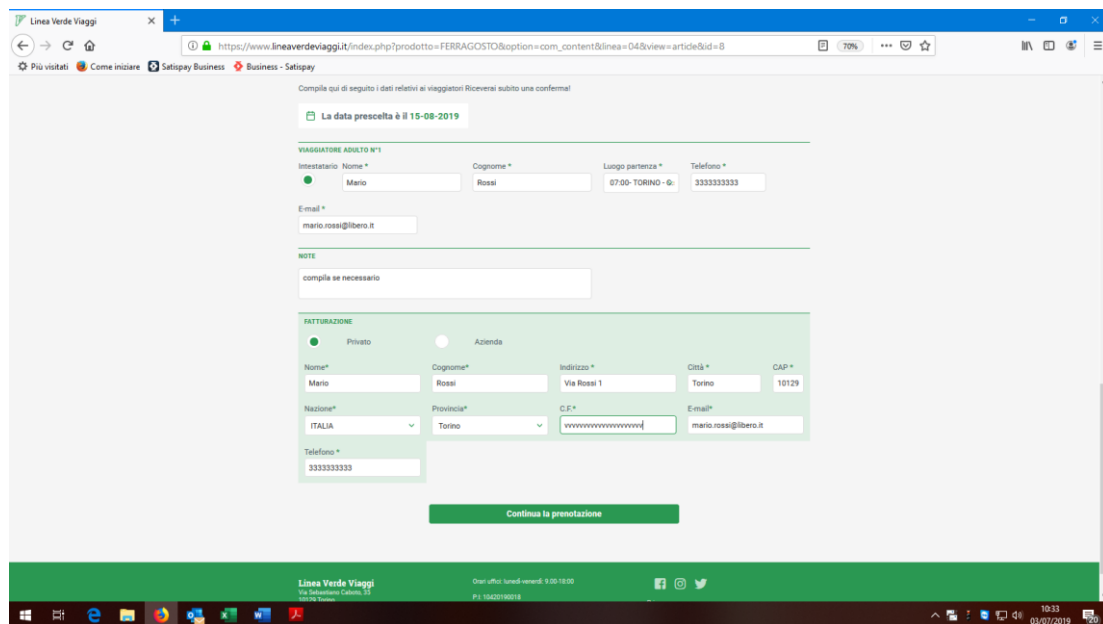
Linea Verde Viaggi

https://www.lineaverdeviaggi.it/index.php?prodotto=FERRAGOSTO&option=com_content&linea=04&view=article&id=8

70%

Più visitati  Come iniziare  Satispay Business  Business - Satispay

Compila qui di seguito i dati relativi ai viaggiatori Riceverai subito una conferma!

La data prescelta è il 15-08-2019

VIAGGIATORE ADULTO N°1

Intestatario  Nome *  Cognome *  Luogo partenza *  Telefono *

Mario  Rossi  07:00- TORINO - G  3333333333

E-mail *

mario.rossi@libero.it

NOTE

compila se necessario

FATTURAZIONE

Privato  Azienda

| Nome* | Cognome* | Indirizzo * | Città * | CAP * |
|---|---|---|---|---|
| Mario | Rossi | Via Rossi 1 | Torino | 10129 |

| Nazione* | Provincia* | C.F.* | E-mail* |
|---|---|---|---|
| ITALIA | Torino | vvvvvvvvvvvvvvvvvvvv | mario.rossi@libero.it |

Telefono *

3333333333

Continua la prenotazione

Linea Verde Viaggi
Via Sebastiano Caboto, 33
10129 Torino

Orari uffici: lunedì-venerdì: 9.00-18:00

P.I. 10420190018

10:33
03/07/2019